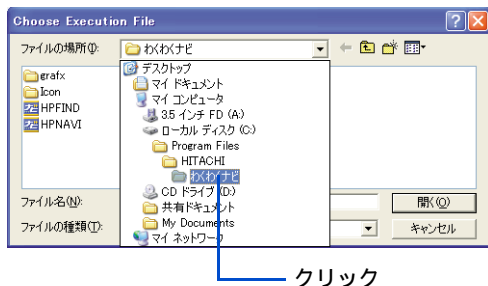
Choose Execution File

ファイルの場所(I): わくわくナビ

grafx
Icon
HPFIND
HPNAVI

デスクトップ
マイ ドキュメント
マイ コンピュータ
3.5 インチ FD (A:)
ローカル ディスク (C:)
Program Files
HITACHI
わくわくナビ
CD ドライブ (D:)
共有ドキュメント
My Documents
マイ ネットワーク

ファイル名(N):
ファイルの種類(T):

開く(O)
キャンセル

クリック